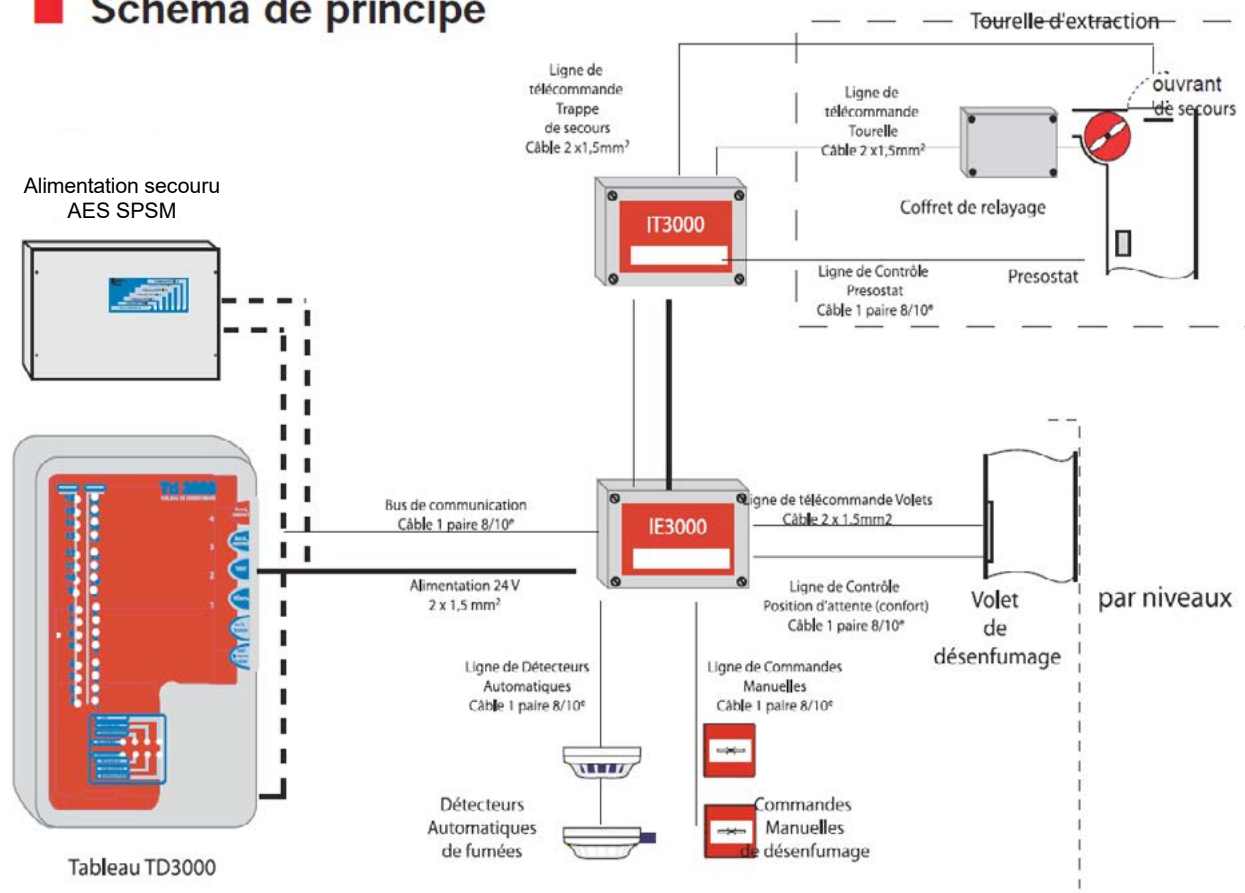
Schéma de principe

Tourelle d'extraction

ouvrant de secours

Ligne de télécommande Trappe de secours Câble 2 x1,5mm²

Ligne de télécommande Tourelle Câble 2 x1,5mm²

Coffret de relayage

Alimentation secouru AES SPSM

IT3000

Ligne de Contrôle Presostat Câble 1 paire 8/10ᵉ

Presostat

Td 3000

Bus de communication Câble 1 paire 8/10ᵉ

IE3000

Ligne de télécommande Volets Câble 2 x 1,5mm2

Alimentation 24 V 2 x 1,5 mm²

Ligne de Contrôle Position d'attente (confort) Câble 1 paire 8/10ᵉ

Volet de désenfumage

par niveaux

Ligne de Détecteurs Automatiques Câble 1 paire 8/10ᵉ

Ligne de Commandes Manuelles Câble 1 paire 8/10ᵉ

Détecteurs Automatiques de fumées

Commandes Manuelles de désenfumage

Tableau TD3000